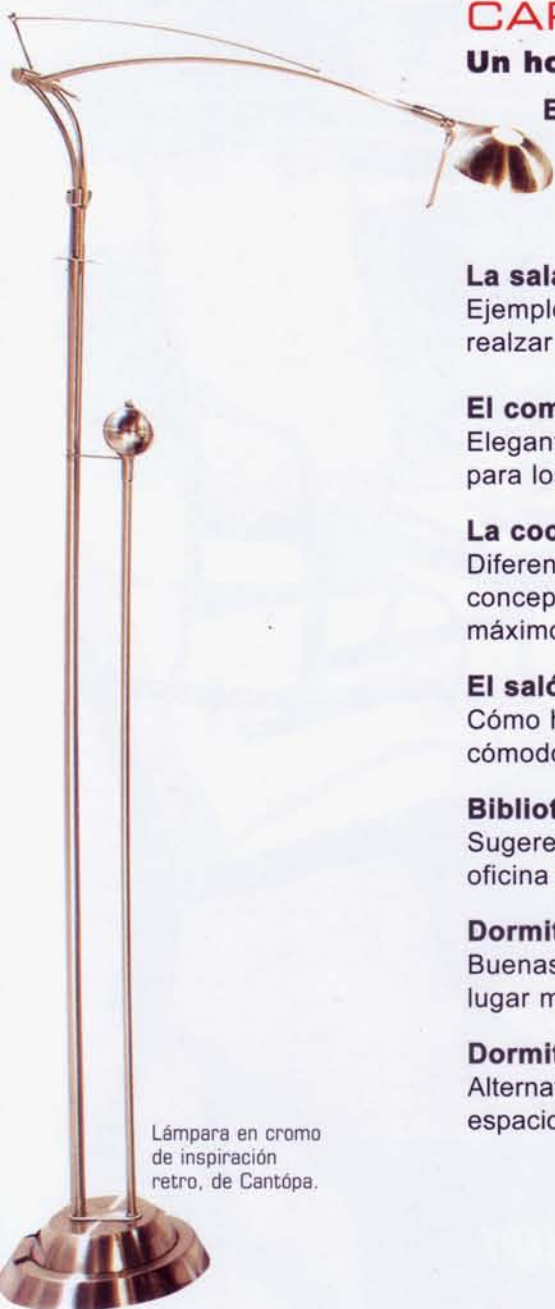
CAR

Un ho

E

La sal
Ejempl
realzar

El com
Elegan
para lo

La coc
Diferen
concep
máximo

El saló
Cómo h
cómodo

Bibliot
Sugere
oficina

Dormit
Buenas
lugar m

Dormit
Alterna
espacio

Lámpara en cromo de inspiración retro, de Cantópa.